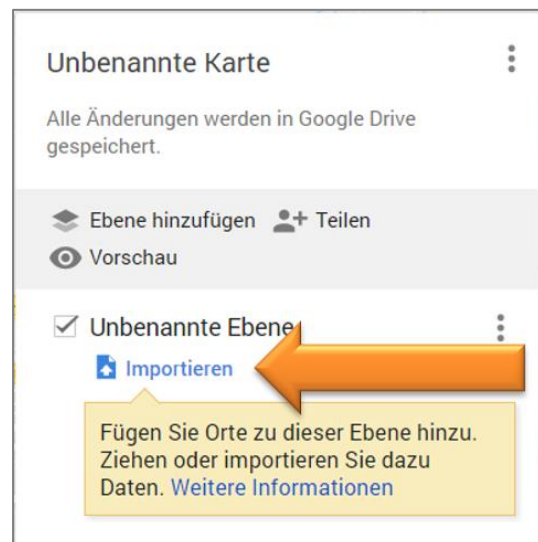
Unbenannte Karte

Alle Änderungen werden in Google Drive gespeichert.

Ebene hinzufügen Teilen

Vorschau

Unbenannte Ebene

Importieren

Fügen Sie Orte zu dieser Ebene hinzu. Ziehen oder importieren Sie dazu Daten. Weitere Informationen